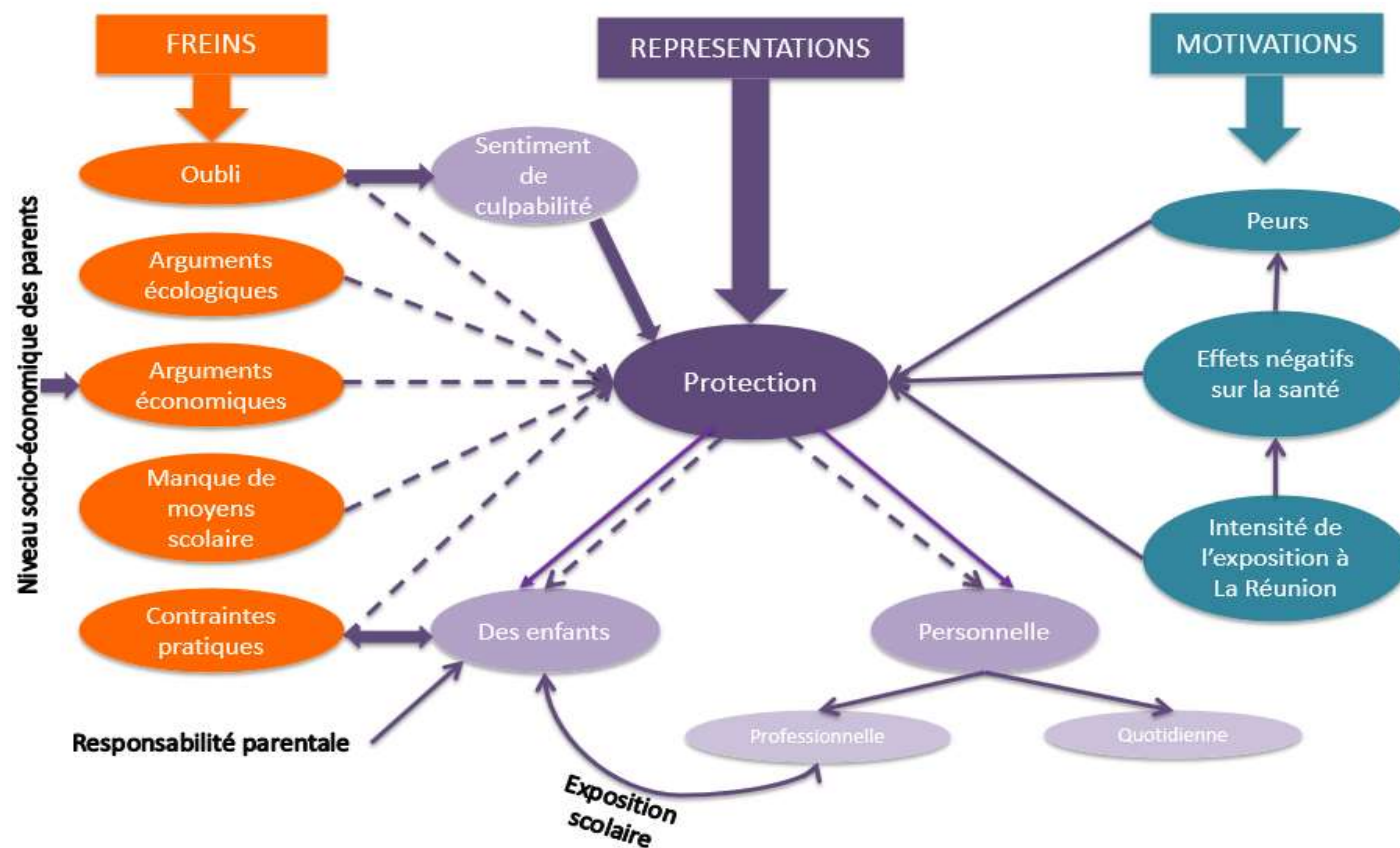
FREINS

REPRESENTATIONS

MOTIVATIONS

Niveau socio-économique des parents

Oubli

Sentiment de culpabilité

Arguments écologiques

Arguments économiques

Manque de moyens scolaire

Contraintes pratiques

Protection

Peurs

Effets négatifs sur la santé

Intensité de l'exposition à La Réunion

Des enfants

Personnelle

Professionnelle

Quotidienne

Responsabilité parentale

Exposition scolaire